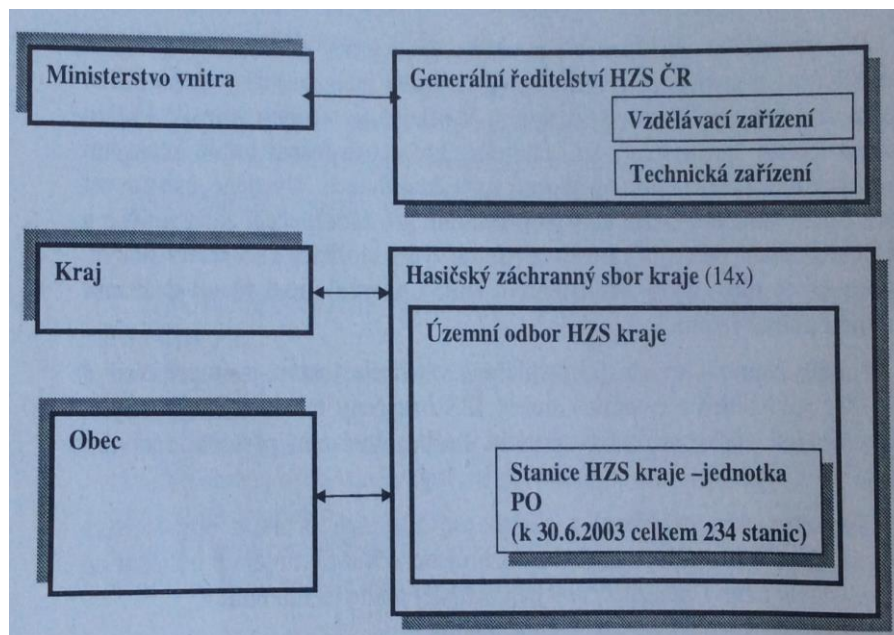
Ministerstvo vnitra

Generální ředitelství HZS ČR

Vzdělávací zařízení

Technická zařízení

Kraj

Hasičský záchranný sbor kraje (14x)

Územní odbor HZS kraje

Obec

Stanice HZS kraje –jednotka PO (k 30.6.2003 celkem 234 stanic)